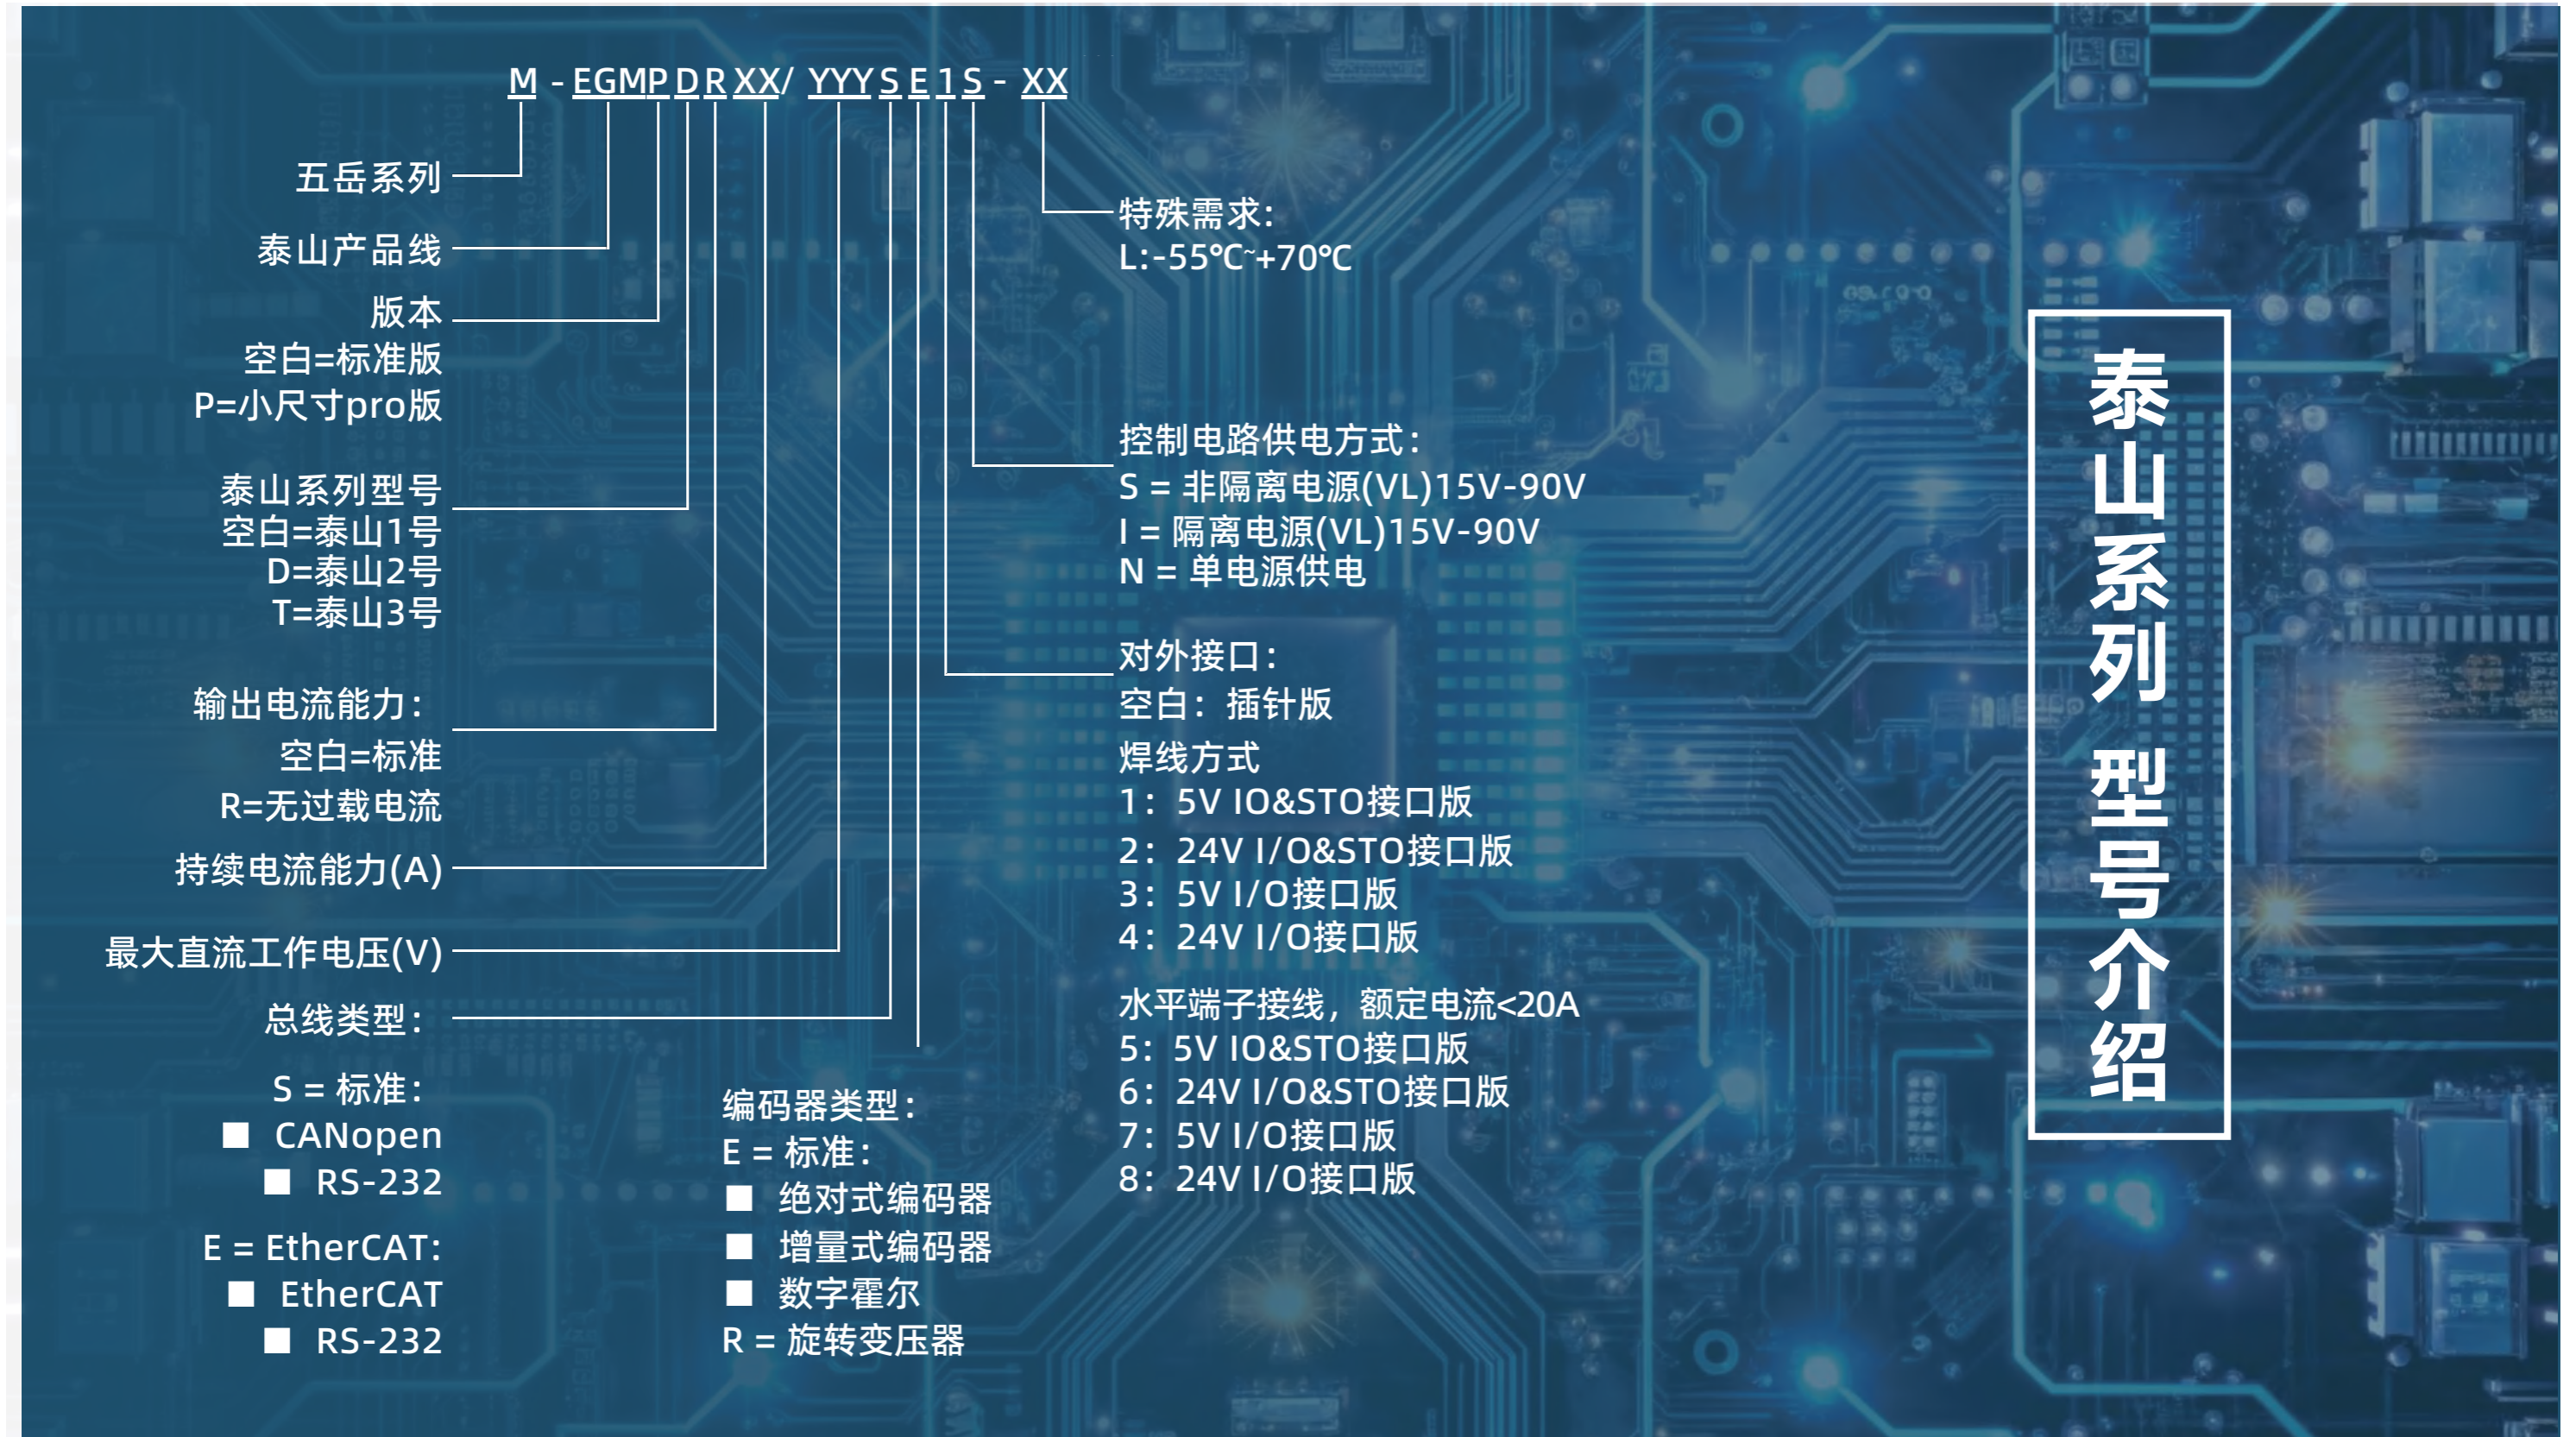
M - EGMP D R XX/ YYY S E 1 S - XX

五岳系列

泰山产品线

版本
空白=标准版
P=小尺寸pro版

泰山系列型号
空白=泰山1号
D=泰山2号
T=泰山3号

输出电流能力:
空白=标准
R=无过载电流

持续电流能力(A)

最大直流工作电压(V)

总线类型:

S = 标准:
■ CANopen
■ RS-232

E = EtherCAT:
■ EtherCAT
■ RS-232

编码器类型:
E = 标准:
■ 绝对式编码器
■ 增量式编码器
■ 数字霍尔
R = 旋转变压器

特殊需求:
L:-55℃~+70℃

控制电路供电方式:
S = 非隔离电源(VL)15V-90V
I = 隔离电源(VL)15V-90V
N = 单电源供电

对外接口:
空白: 插针版
焊线方式
1: 5V IO&STO接口版
2: 24V I/O&STO接口版
3: 5V I/O接口版
4: 24V I/O接口版
水平端子接线,额定电流<20A
5: 5V IO&STO接口版
6: 24V I/O&STO接口版
7: 5V I/O接口版
8: 24V I/O接口版

泰山系列 型号介绍